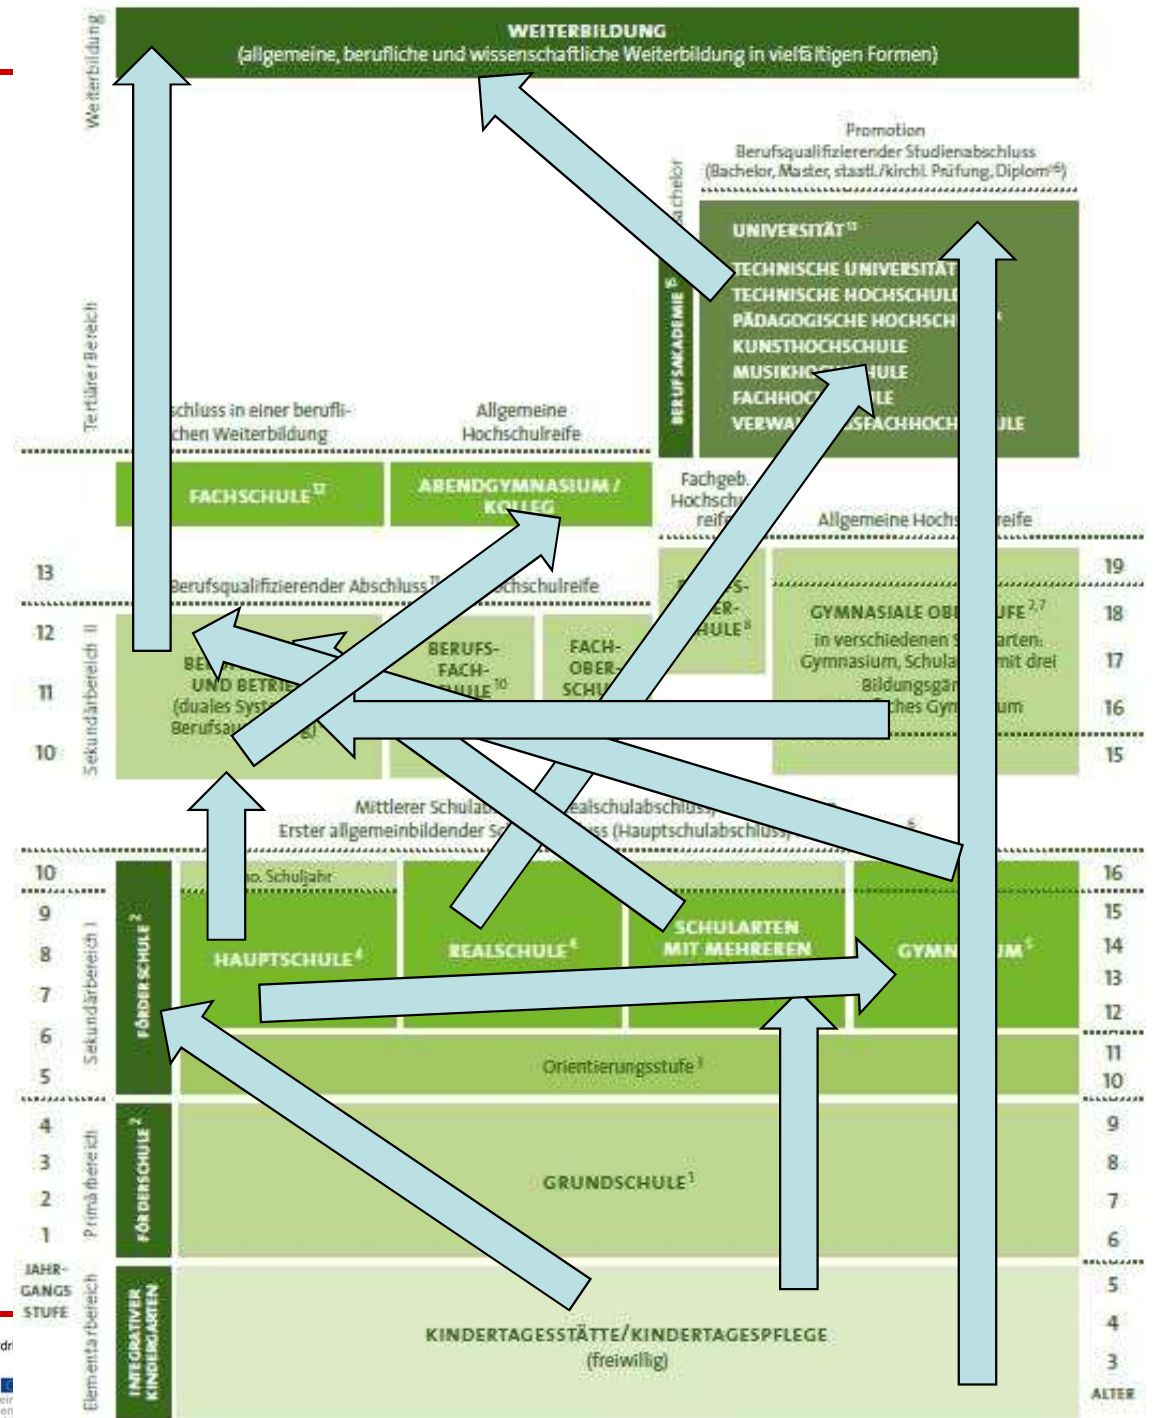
WEITERBILDUNG
(allgemeine, berufliche und wissenschaftliche Weiterbildung in vielfältigen Formen)

Weiterbildung

Promotion
Berufsqualifizierender Studienabschluss
(Bachelor, Master, staatl./kirchl. Prüfung, Diplom 16)

Bachelor

BERUFSAKADEMIE 15

UNIVERSITÄT 13
TECHNISCHE UNIVERSITÄT
TECHNISCHE HOCHSCHULE
PÄDAGOGISCHE HOCHSCH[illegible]
KUNSTHOCHSCHULE
MUSIKHO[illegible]HULE
FACHHOC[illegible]LE
VERWA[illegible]SFACHHOCH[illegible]ULE

Tertiärer Bereich

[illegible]schluss in einer berufli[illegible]chen Weiterbildung

Allgemeine Hochschulreife

FACHSCHULE 12

ABENDGYMNASIUM / KOLLEG

Fachgeb. Hochsch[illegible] reife

Allgemeine Hochs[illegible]reife

13

Berufsqualifizierender Abschluss 11 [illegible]chschulreife

19
18
17
16
15

12
11
10

Sekundarbereich II

BE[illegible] UND BETRIE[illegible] (duales Syst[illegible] Berufsau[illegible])

BERUFS-FACH-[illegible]HULE 10

FACH-OBER-SCH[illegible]

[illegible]S-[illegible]ER-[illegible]HULE 8

GYMNASIALE OB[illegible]UFE 2,7
in verschiedenen S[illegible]arten:
Gymnasium, Schula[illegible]mit drei Bildungsgä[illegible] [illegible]ches Gym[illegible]um

Mittlerer Schula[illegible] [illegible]alschulabschluss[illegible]
Erster allgemeinbildender S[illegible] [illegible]ss (Hauptschulabschluss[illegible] 6

10
9
8
7
6
5

Sekundarbereich I

FÖRDERSCHULE 2

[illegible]o. Schuljahr

HAUPTSCHULE 4

REALSCHULE 4

SCHULARTEN MIT MEHREREN

GYMN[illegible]UM 5

16
15
14
13
12
11
10

Orientierungsstufe 3

4
3
2
1

Primärbereich

FÖRDERSCHULE 2

GRUNDSCHULE 1

9
8
7
6

JAHR-GANGS STUFE

Elementarbereich

INTEGRATIVER KINDERGARTEN

KINDERTAGESSTÄTTE/KINDERTAGESPFLEGE
(freiwillig)

5
4
3
ALTER